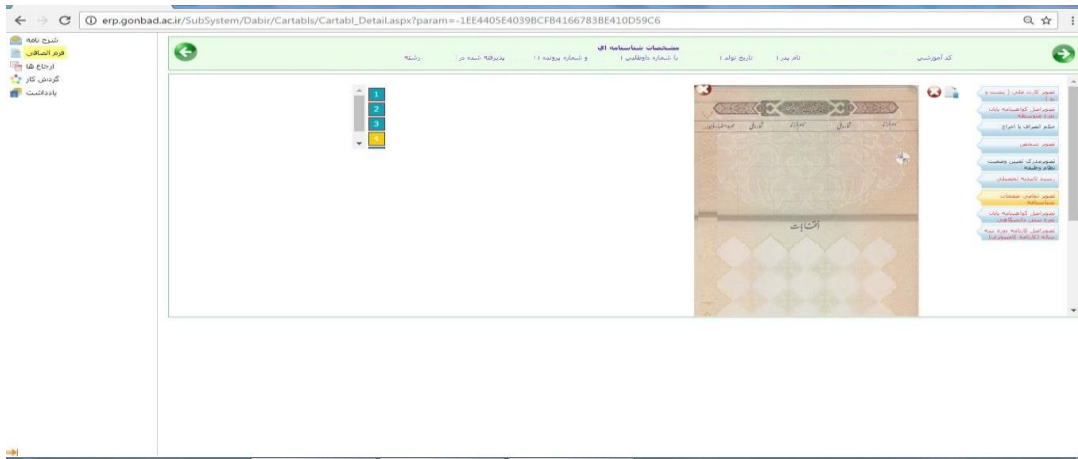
erp.gonbad.ac.ir/SubSystem/Dabir/Cartabls/Cartabl_Detail.aspx?param=-1EE4405E4039BCFB4166783BE410D59C6

شرح نامه
فرم الصاقی
ارجاع ها
گردش کار
یادداشت

مشخصات شناسنامه ای
کد آموزشی
نام پدر :
تاریخ تولد :
با شماره داوطلبی :
و شماره پرونده :
پذیرفته شده در :
رشته

1
2
3
4

تصویر کارت ملی ( پشت و رو)
تصویر اصل گواهینامه پایان دوره متوسطه
حکم انصراف یا اخراج
تصویر شخص
تصویر مدرک تعیین وضعیت نظام وظیفه
رسید تاییدیه تحصیلی
تصویر تمامی صفحات شناسنامه
تصویر اصل گواهینامه پایان دوره پیش دانشگاهی
تصویر اصل کارنامه دوره پیش دانشگاهی (کامپیوتری)

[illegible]